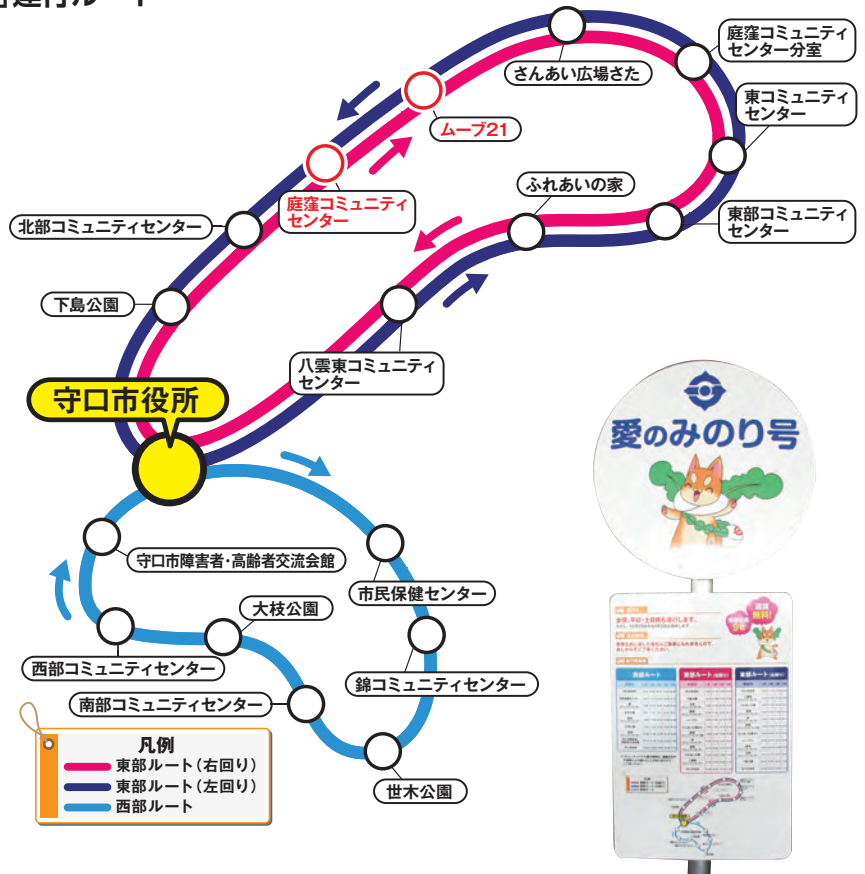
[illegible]運行ルート

さんあい広場さた
庭窪コミュニティセンター分室
ムーブ21
東コミュニティセンター
ふれあいの家
庭窪コミュニティセンター
北部コミュニティセンター
東部コミュニティセンター
下島公園
八雲東コミュニティセンター
守口市役所
守口市障害者・高齢者交流会館
市民保健センター
大枝公園
西部コミュニティセンター
錦コミュニティセンター
南部コミュニティセンター
世木公園

凡例
東部ルート（右回り）
東部ルート（左回り）
西部ルート

愛のみのり号
乗車無料
東部ルート
東部ルート
西部ルート
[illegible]